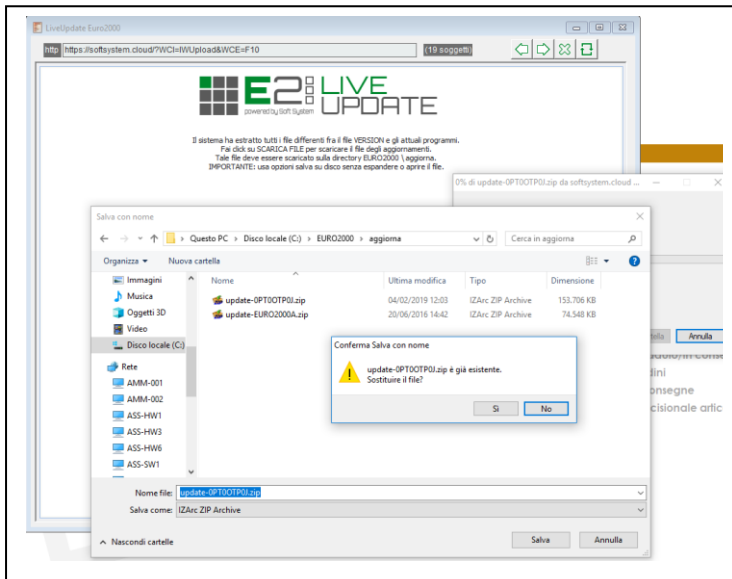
LiveUpdate Euro2000

http https://softsystem.cloud/?WCI=IWUpload&WCE=F10 (19 soggetti)

E2 LIVE UPDATE
powered by Soft System

Il sistema ha estratto tutti i file differenti fra il file VERSION e gli attuali programmi.
Fai click su SCARICA FILE per scaricare il file degli aggiornamenti.
Tale file deve essere scaricato sulla directory EURO2000 \ aggiorna.
IMPORTANTE: usa opzioni salva su disco senza espandere o aprire il file.

0% di update-0PT0OTP0J.zip da softsystem.cloud ...

Salva con nome

Questo PC › Disco locale (C:) › EURO2000 › aggiorna

Cerca in aggiorna

Organizza ▾ Nuova cartella

Immagini
Musica
Oggetti 3D
Video
Disco locale (C:)
Rete
AMM-001
AMM-002
ASS-HW1
ASS-HW3
ASS-HW6
ASS-SW1

| Nome | Ultima modifica | Tipo | Dimensione |
|---|---|---|---|
| update-0PT0OTP0J.zip | 04/02/2019 12:03 | IZArc ZIP Archive | 153.706 KB |
| update-EURO2000A.zip | 20/06/2016 14:42 | IZArc ZIP Archive | 74.548 KB |

Conferma Salva con nome

update-0PT0OTP0J.zip è già esistente.
Sostituire il file?

Sì No

Annulla

dini
onsegne
cisionale artic

Nome file: update-0PT0OTP0J.zip
Salva come: IZArc ZIP Archive

Nascondi cartelle

Salva Annulla